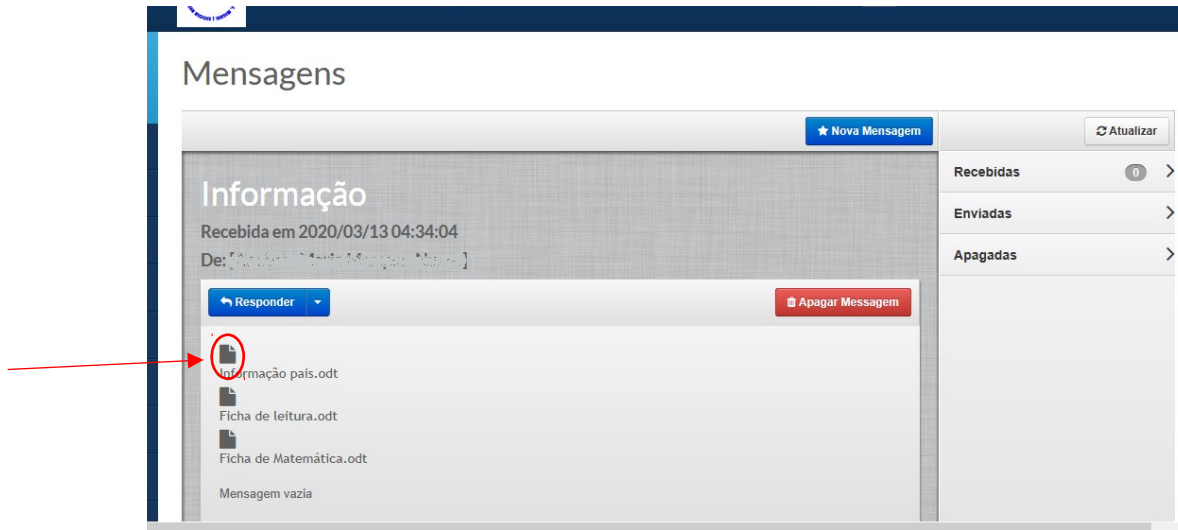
Mensagens

Nova Mensagem

Atualizar

Informação

Recebida em 2020/03/13 04:34:04

De: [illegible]

Responder

Apagar Messagem

Informação pais.odt

Ficha de leitura.odt

Ficha de Matemática.odt

Mensagem vazia

Recebidas 0

Enviadas

Apagadas